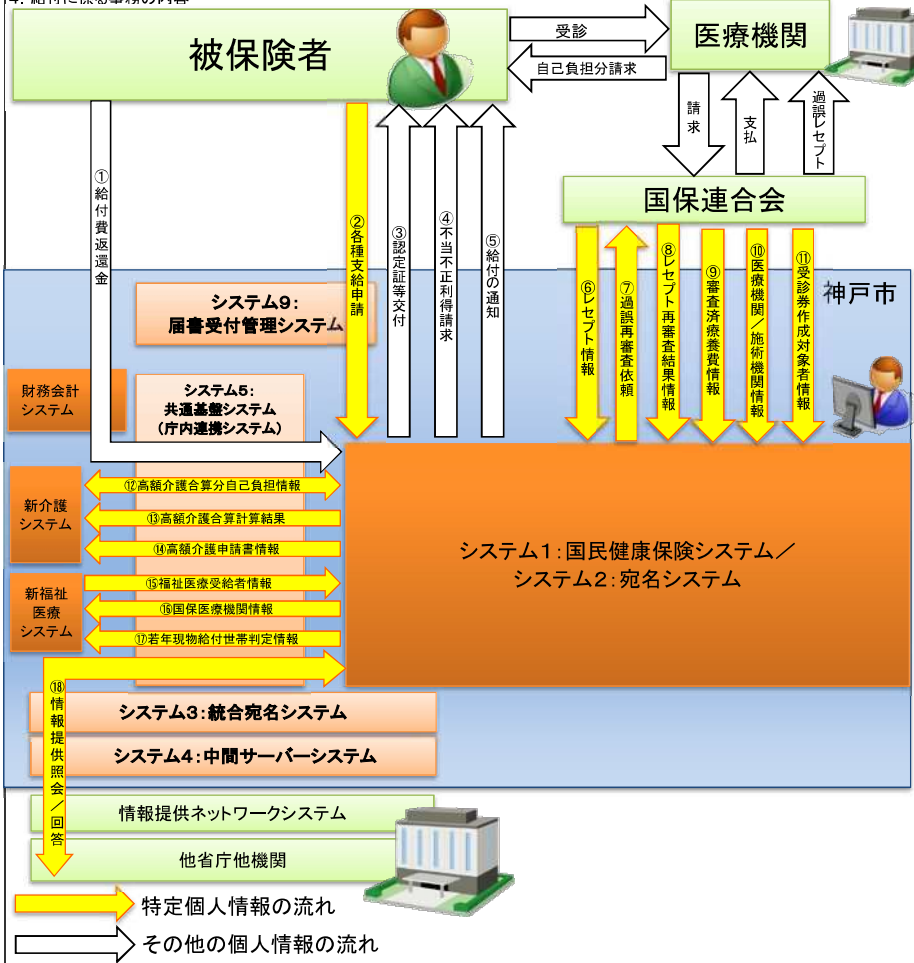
被保険者

受診

医療機関

自己負担分請求

請求

支払

過誤レセプト

国保連合会

①給付費返還金

②各種支給申請

③認定証等交付

④不当不正利得請求

⑤給付の通知

⑥レセプト情報

⑦過誤再審査依頼

⑧レセプト再審査結果情報

⑨審査済療養費情報

⑩医療機関/施術機関情報

⑪受診券作成対象者情報

神戸市

システム9:
届書受付管理システム

財務会計システム

システム5:
共通基盤システム
(庁内連携システム)

新介護システム

⑫高額介護合算分自己負担情報

⑬高額介護合算計算結果

⑭高額介護申請書情報

システム1:国民健康保険システム/
システム2:宛名システム

新福祉医療システム

⑮福祉医療受給者情報

⑯国保医療機関情報

⑰若年現物給付世帯判定情報

⑱情報提供照会/回答

システム3:統合宛名システム

システム4:中間サーバーシステム

情報提供ネットワークシステム

他省庁他機関

特定個人情報の流れ

その他の個人情報の流れ